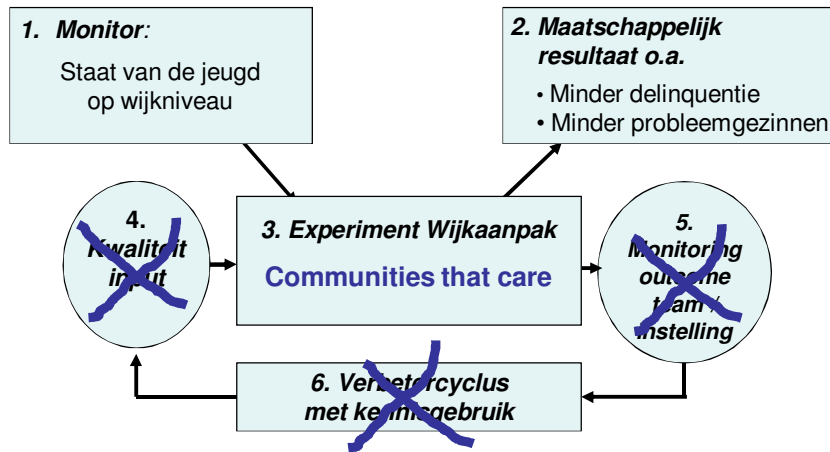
1. Monitor:

Staat van de jeugd op wijkniveau

2. Maatschappelijk resultaat o.a.

• Minder delinquentie
• Minder probleemgezinnen

4. Kwaliteit input

3. Experiment Wijkaanpak

Communities that care

5. Monitoring outcome team / instelling

6. Verbetercyclus met kennisgebruik